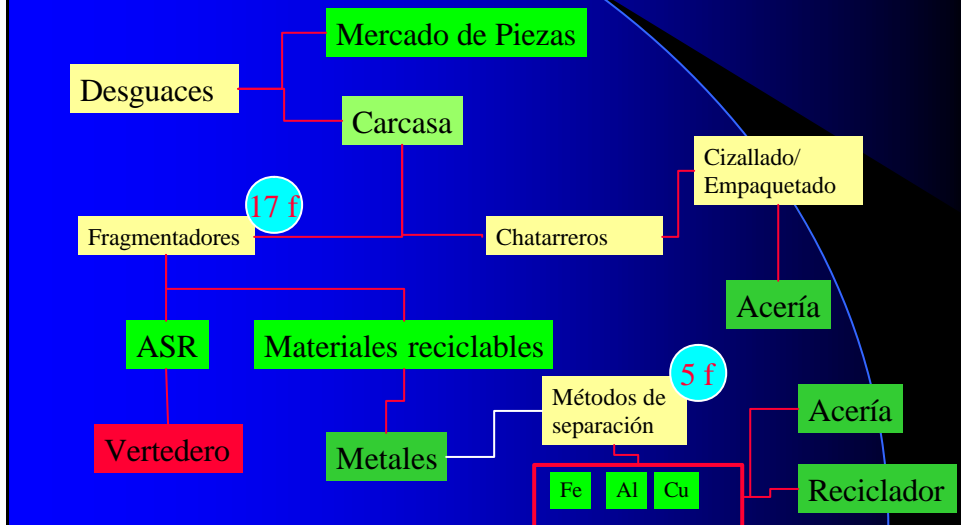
Mercado de Piezas

Desguaces

Carcasa

Cizallado/
Empaquetado

17 f

Fragmentadores

Chatarreros

Acería

ASR

Materiales reciclables

5 f

Métodos de separación

Acería

Vertedero

Metales

Fe

Al

Cu

Reciclador